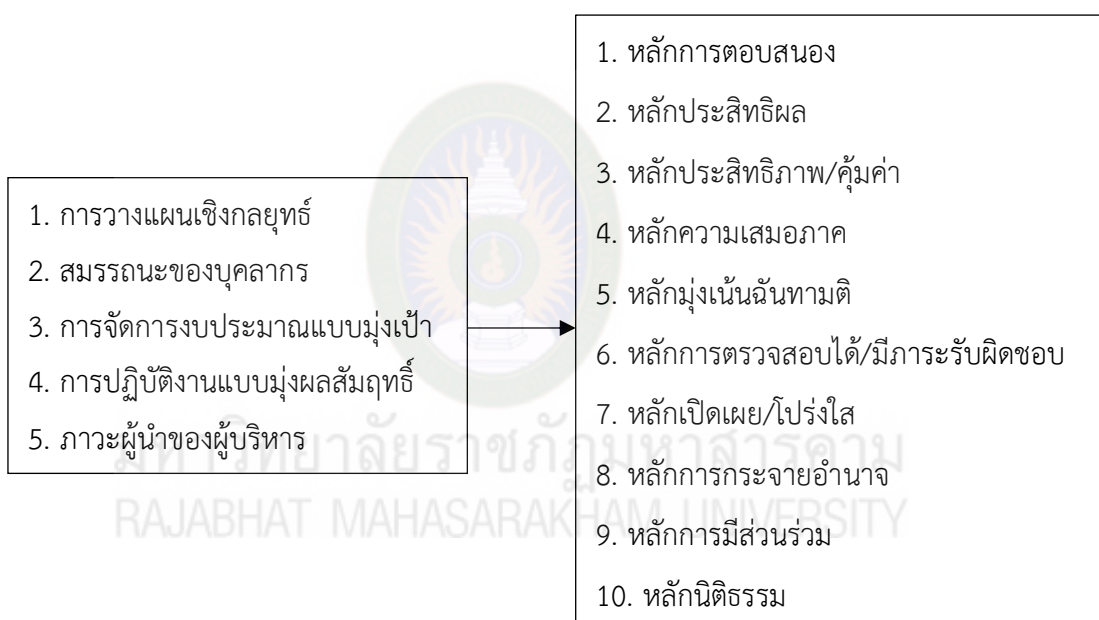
1. การวางแผนเชิงกลยุทธ์
2. สมรรถนะของบุคลากร
3. การจัดการงบประมาณแบบมุ่งเป้า
4. การปฏิบัติงานแบบมุ่งผลสัมฤทธิ์
5. ภาวะผู้นำของผู้บริหาร

1. หลักการตอบสนอง
2. หลักประสิทธิผล
3. หลักประสิทธิภาพ/คุ้มค่า
4. หลักความเสมอภาค
5. หลักมุ่งเน้นฉันทามติ
6. หลักการตรวจสอบได้/มีภาระรับผิดชอบ
7. หลักเปิดเผย/โปร่งใส
8. หลักการกระจายอำนาจ
9. หลักการมีส่วนร่วม
10. หลักนิติธรรม

มหาวิทยาลัยราชภัฏมหาสารคาม
RAJABHAT MAHASARAKHAM UNIVERSITY